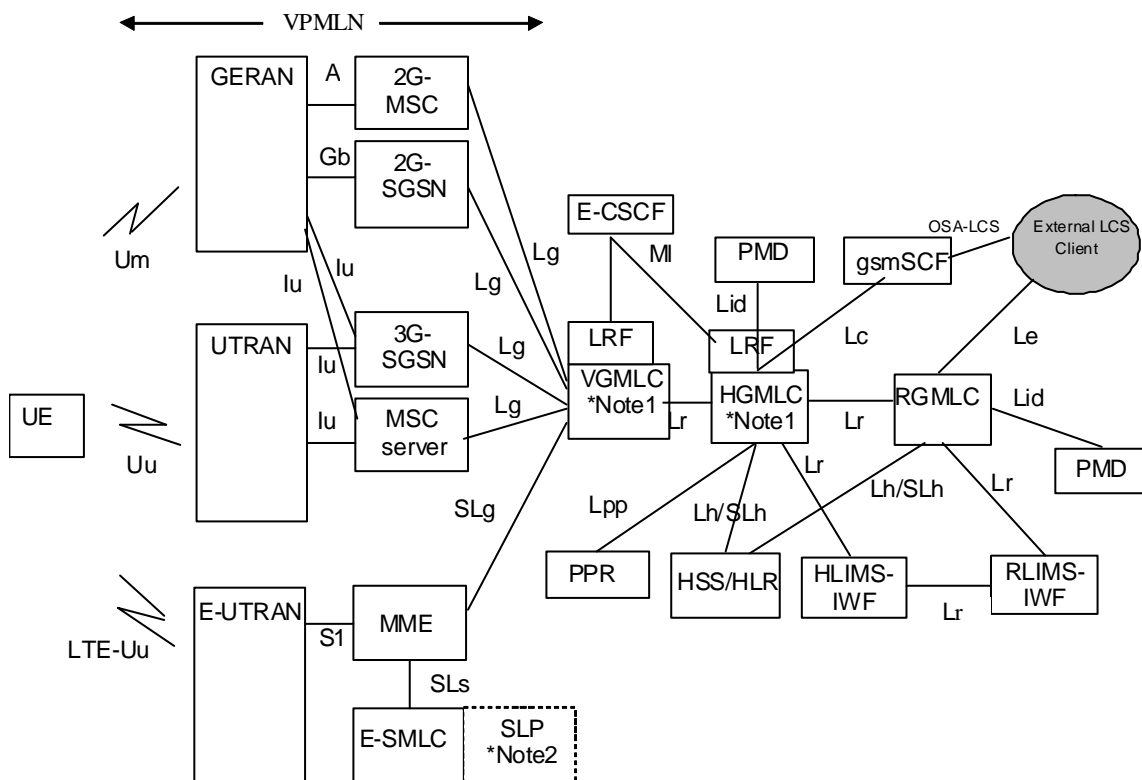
VPMLN

GERAN

A

2G-MSC

Gb

2G-SGSN

Um

Iu

Iu

UTRAN

Iu

3G-SGSN

Iu

MSC server

UE

Uu

E-CSCF

Ml

PMD

gsmSCF

OSA-LCS

External LCS Client

Lg

Lg

Lg

Lg

LRF

LRF

Lid

Lc

Le

VGMLC *Note1

HGMLC *Note1

RGMLC

Lr

Lr

Lid

PMD

SLg

Lpp

Lh/SLh

Lr

Lh/SLh

Lr

PPR

HSS/HLR

HLIMS-IWF

RLIMS-IWF

Lr

LTE-Uu

E-UTRAN

S1

MME

SLs

E-SMLC

SLP *Note2